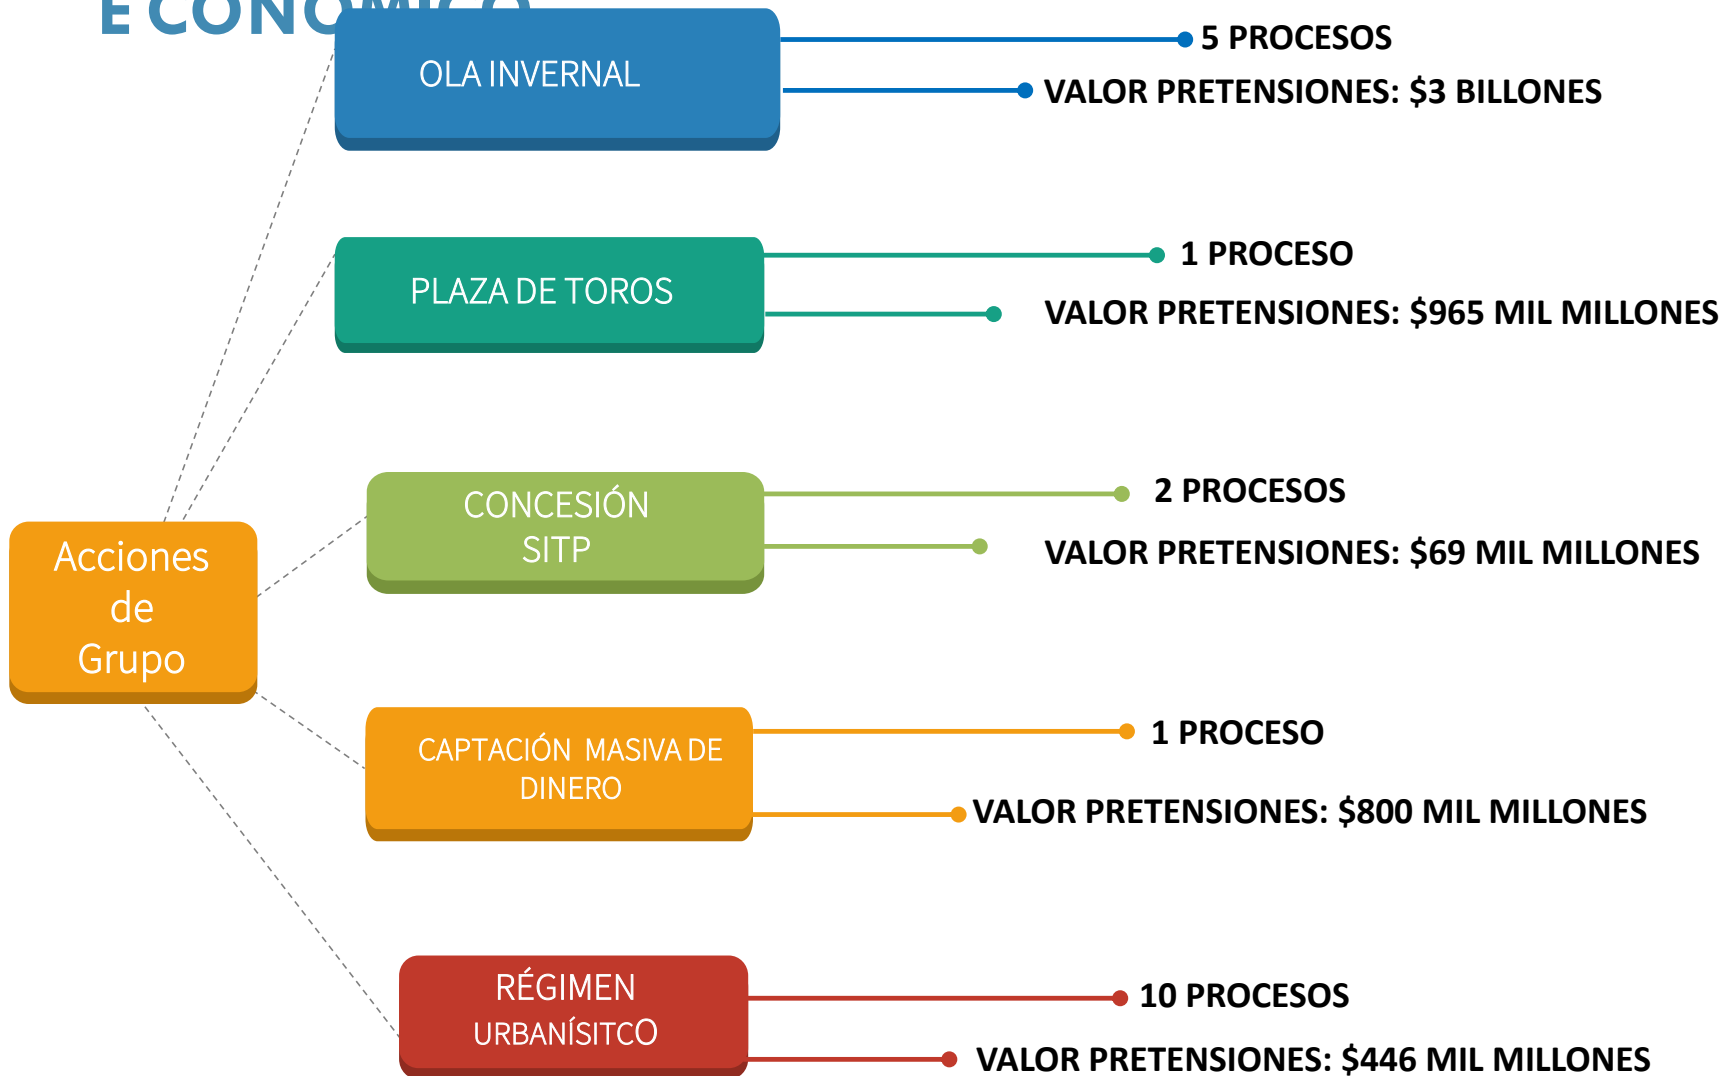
ECONO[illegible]

OLA INVERNAL

5 PROCESOS

VALOR PRETENSIONES: $3 BILLONES

PLAZA DE TOROS

1 PROCESO

VALOR PRETENSIONES: $965 MIL MILLONES

Acciones de Grupo

CONCESIÓN SITP

2 PROCESOS

VALOR PRETENSIONES: $69 MIL MILLONES

CAPTACIÓN MASIVA DE DINERO

1 PROCESO

VALOR PRETENSIONES: $800 MIL MILLONES

RÉGIMEN URBANÍSITCO

10 PROCESOS

VALOR PRETENSIONES: $446 MIL MILLONES